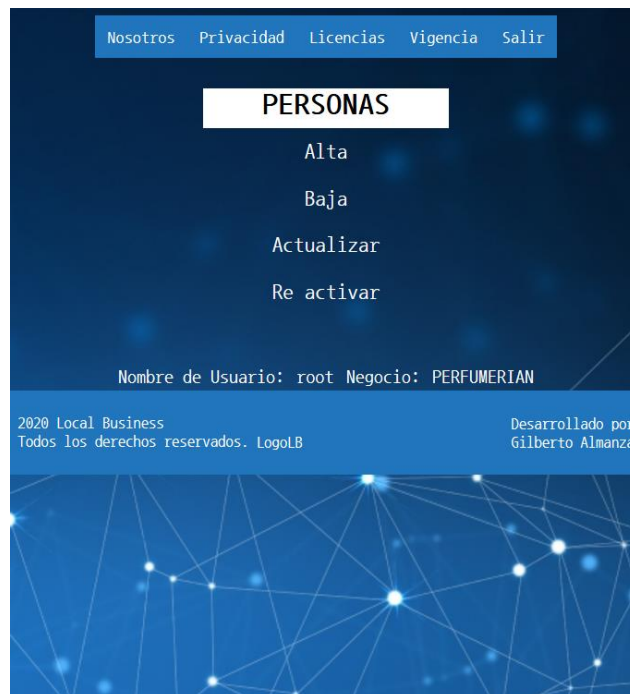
Nosotros Privacidad Licencias Vigencia Salir

PERSONAS

Alta

Baja

Actualizar

Re activar

Nombre de Usuario: root Negocio: PERFUMERIAN

2020 Local Business
Todos los derechos reservados. LogoLB

Desarrollado por
Gilberto Almanza